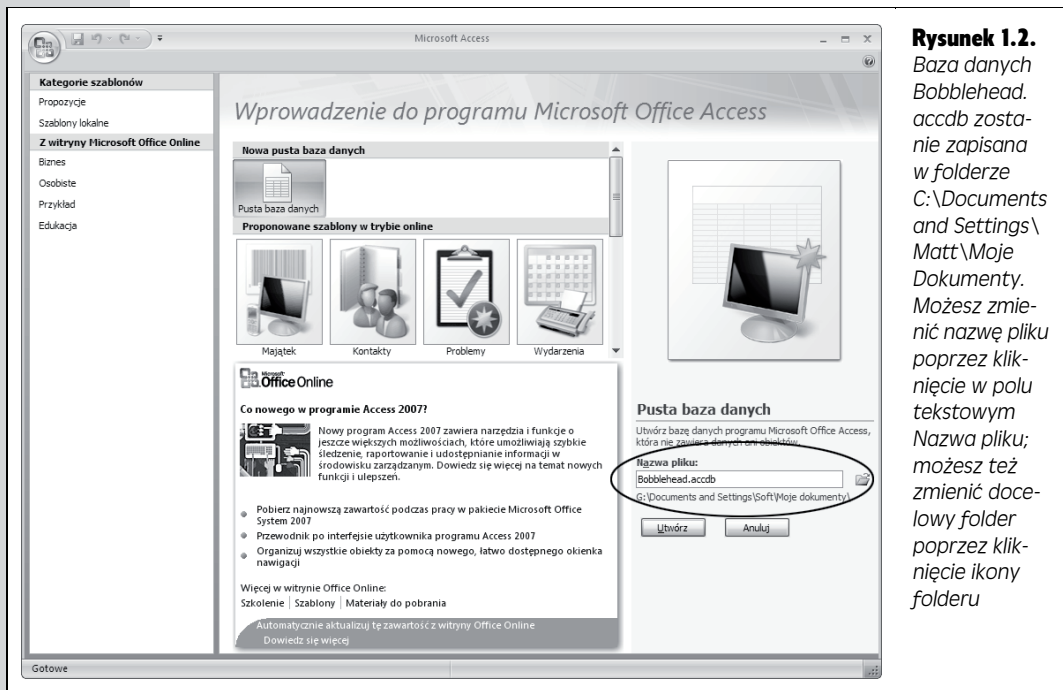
Microsoft Access

Kategorie szablonów
Propozycje
Szablony lokalne
Z witryny Microsoft Office Online
Biznes
Osobiste
Przykład
Edukacja

Wprowadzenie do programu Microsoft Office Access

Nowa pusta baza danych
Pusta baza danych

Proponowane szablony w trybie online
Majątek
Kontakty
Problemy
Wydarzenia

Microsoft Office Online

Co nowego w programie Access 2007?

Nowy program Access 2007 zawiera narzędzia i funkcje o jeszcze większych możliwościach, które umożliwiają szybkie śledzenie, raportowanie i udostępnianie informacji w środowisku zarządzanym. Dowiedz się więcej na temat nowych funkcji i ulepszeń.

Pobierz najnowszą zawartość podczas pracy w pakiecie Microsoft Office System 2007
Przewodnik po interfejsie użytkownika programu Access 2007
Organizuj wszystkie obiekty za pomocą nowego, łatwo dostępnego okienka nawigacji

Więcej w witrynie Office Online:
Szkolenie | Szablony | Materiały do pobrania

Automatycznie aktualizuj tę zawartość z witryny Office Online
Dowiedz się więcej

Pusta baza danych
Utwórz bazę danych programu Microsoft Office Access, która nie zawiera danych ani obiektów.
Nazwa pliku:
Bobblehead.accdb
G:\Documents and Settings\Soft\Moje dokumenty\
Utwórz
Anuluj

Gotowe

Rysunek 1.2. Baza danych Bobblehead.accdb zostanie zapisana w folderze C:\Documents and Settings\Matt\Moje Dokumenty. Możesz zmienić nazwę pliku poprzez kliknięcie w polu tekstowym Nazwa pliku; możesz też zmienić docelowy folder poprzez kliknięcie ikony folderu